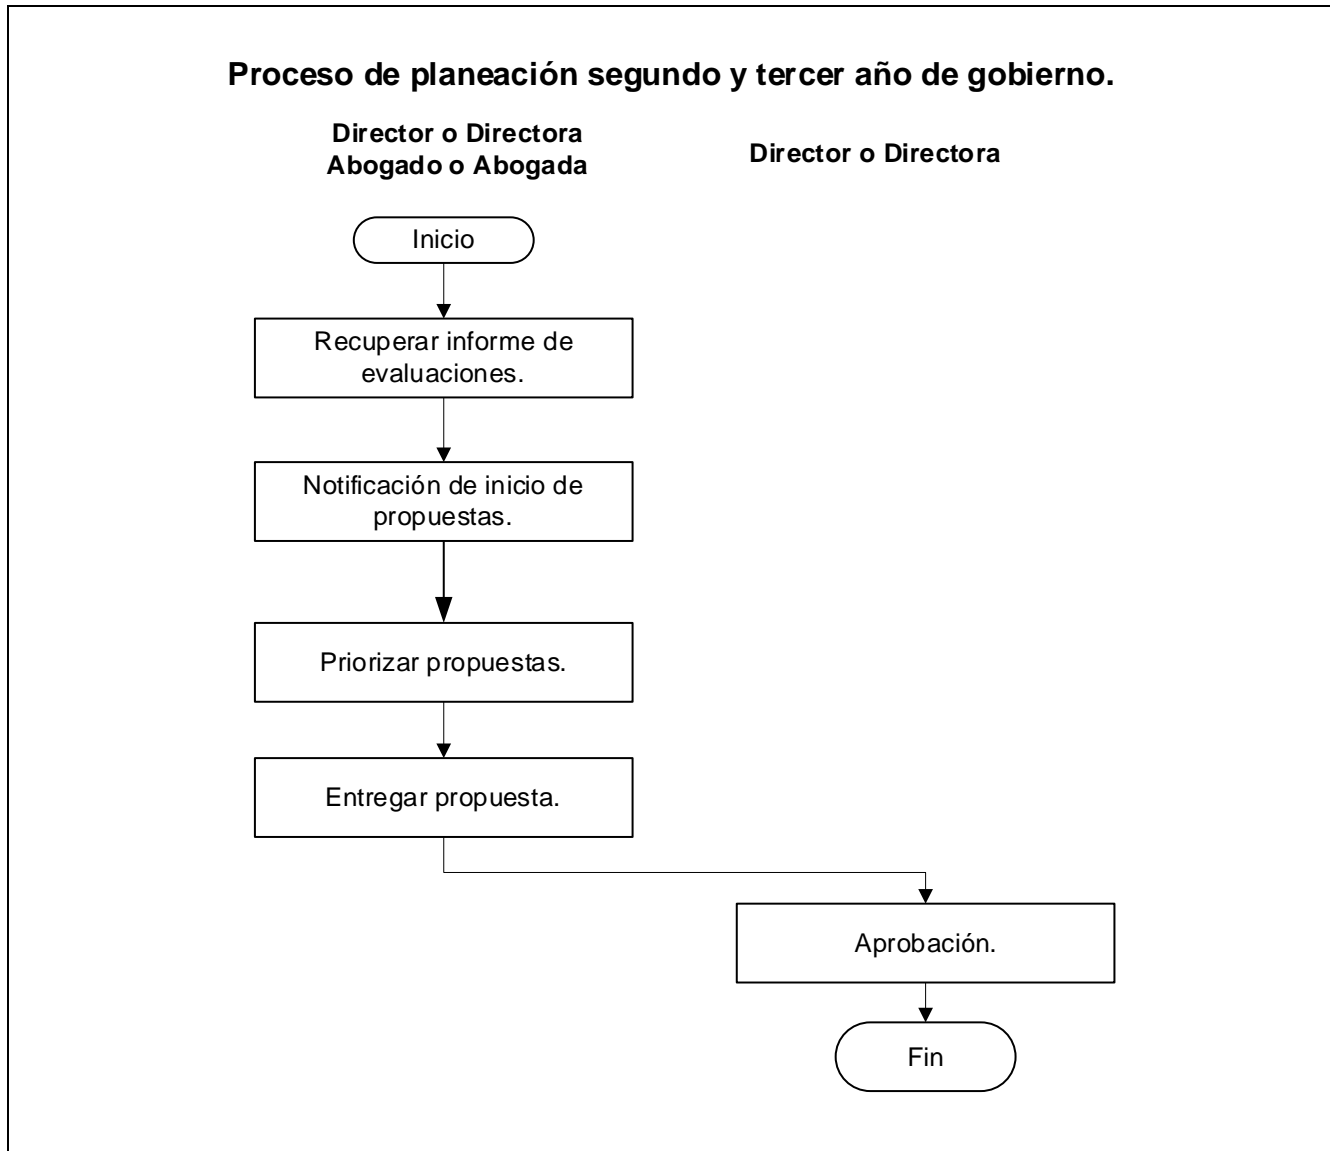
**Proceso de planeación segundo y tercer año de gobierno.**

**Director o Directora Abogado o Abogada**

**Director o Directora**

Inicio

Recuperar informe de evaluaciones.

Notificación de inicio de propuestas.

Priorizar propuestas.

Entregar propuesta.

Aprobación.

Fin